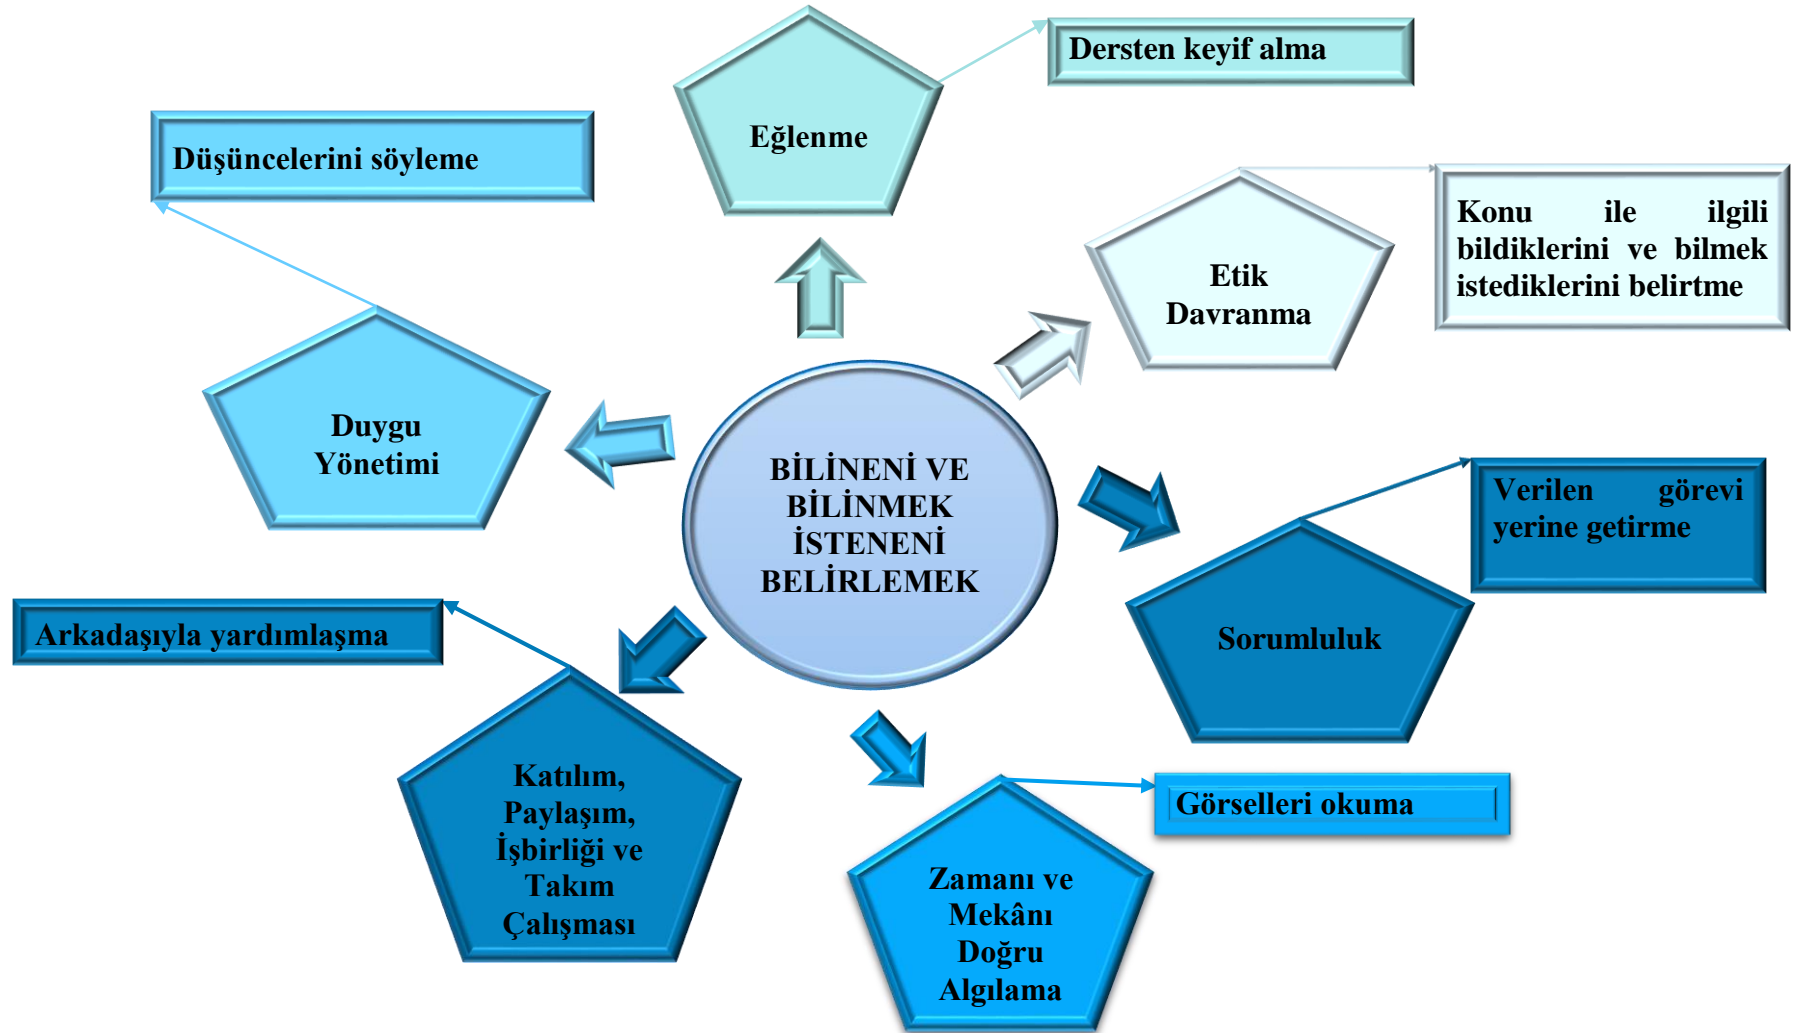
BİLİNENİ VE BİLİNMEK İSTENENİ BELİRLEMEK

Eğlenme

Dersten keyif alma

Etik Davranma

Konu ile ilgili bildiklerini ve bilmek istediklerini belirtme

Sorumluluk

Verilen görevi yerine getirme

Zamanı ve Mekânı Doğru Algılama

Görselleri okuma

Katılım, Paylaşım, İşbirliği ve Takım Çalışması

Arkadaşıyla yardımlaşma

Duygu Yönetimi

Düşüncelerini söyleme